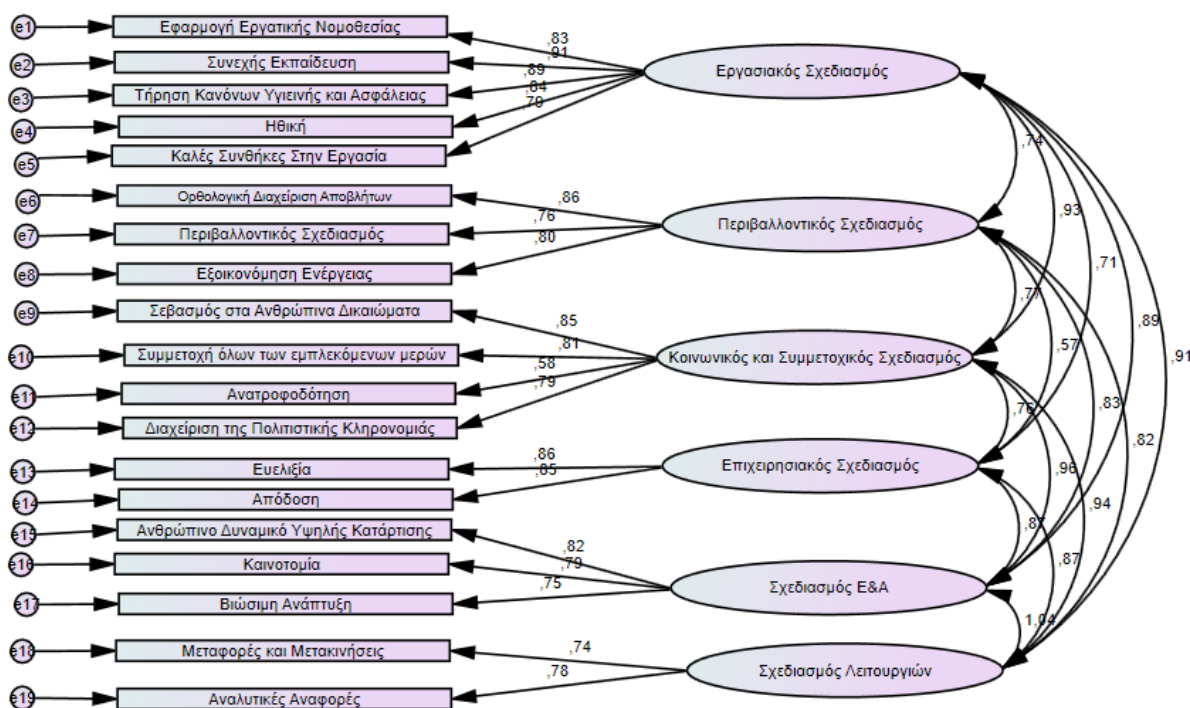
e1 Εφαρμογή Εργατικής Νομοθεσίας
e2 Συνεχής Εκπαίδευση
e3 Τήρηση Κανόνων Υγιεινής και Ασφάλειας
e4 Ηθική
e5 Καλές Συνθήκες Στην Εργασία
e6 Ορθολογική Διαχείριση Αποβλήτων
e7 Περιβαλλοντικός Σχεδιασμός
e8 Εξοικονόμηση Ενέργειας
e9 Σεβασμός στα Ανθρώπινα Δικαιώματα
e10 Συμμετοχή όλων των εμπλεκόμενων μερών
e11 Ανατροφοδότηση
e12 Διαχείριση της Πολιτιστικής Κληρονομιάς
e13 Ευελιξία
e14 Απόδοση
e15 Ανθρώπινο Δυναμικό Υψηλής Κατάρτισης
e16 Καινοτομία
e17 Βιώσιμη Ανάπτυξη
e18 Μεταφορές και Μετακινήσεις
e19 Αναλυτικές Αναφορές

,83 ,91 ,89 ,64 ,70
Εργασιακός Σχεδιασμός
,86 ,76 ,80
Περιβαλλοντικός Σχεδιασμός
,85 ,81 ,58 ,79
Κοινωνικός και Συμμετοχικός Σχεδιασμός
,86 ,85
Επιχειρησιακός Σχεδιασμός
,82 ,79 ,75
Σχεδιασμός Ε&Α
,74 ,78
Σχεδιασμός Λειτουργιών

,74 ,93 ,71 ,89 ,91 ,77 ,57 ,83 ,82 ,76 ,96 ,94 ,87 ,87 1,04